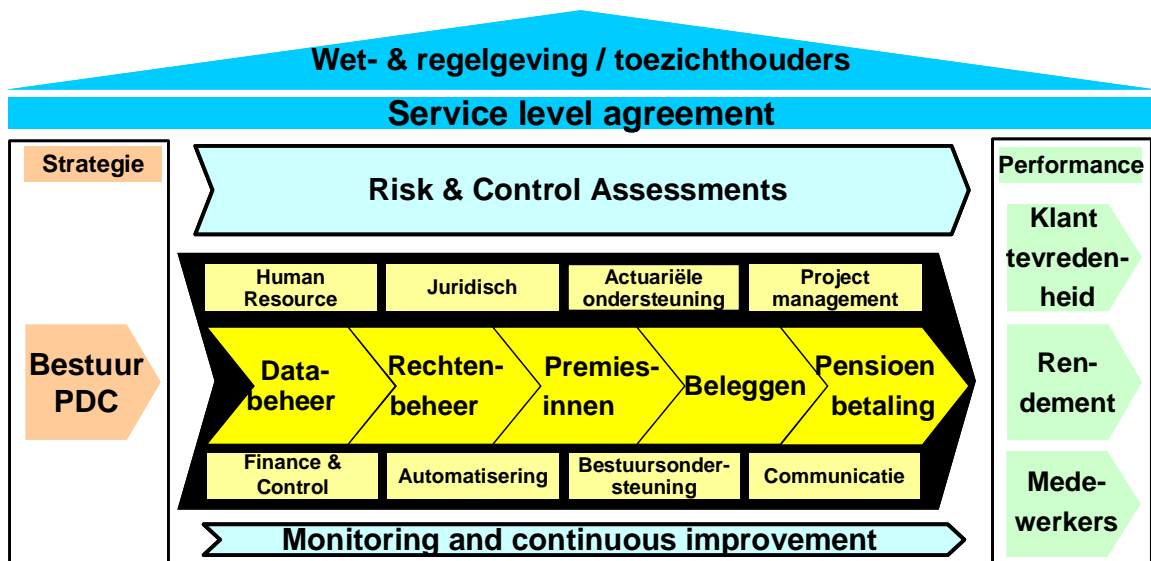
Wet- & regelgeving / toezichthouders

Service level agreement

Strategie

Bestuur PDC

Risk & Control Assessments

Human Resource

Juridisch

Actuariële ondersteuning

Project management

Databeheer

Rechtenbeheer

Premiesinnen

Beleggen

Pensioen betaling

Finance & Control

Automatisering

Bestuursondersteuning

Communicatie

Monitoring and continuous improvement

Performance

Klant tevredenheid

Rendement

Medewerkers